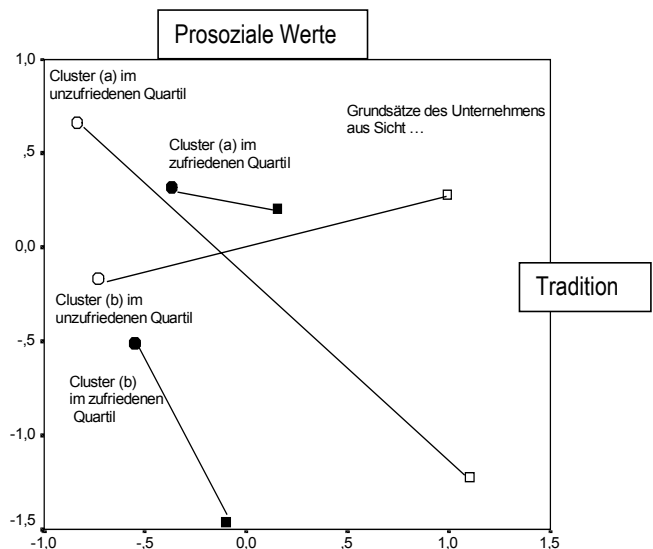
Prosoziale Werte

1,0

Cluster (a) im unzufriedenen Quartil

Grundsätze des Unternehmens aus Sicht …

,5

Cluster (a) im zufriedenen Quartil

0,0

Tradition

Cluster (b) im unzufriedenen Quartil

-,5

Cluster (b) im zufriedenen Quartil

-1,0

-1,5

-1,0

-,5

0,0

,5

1,0

1,5